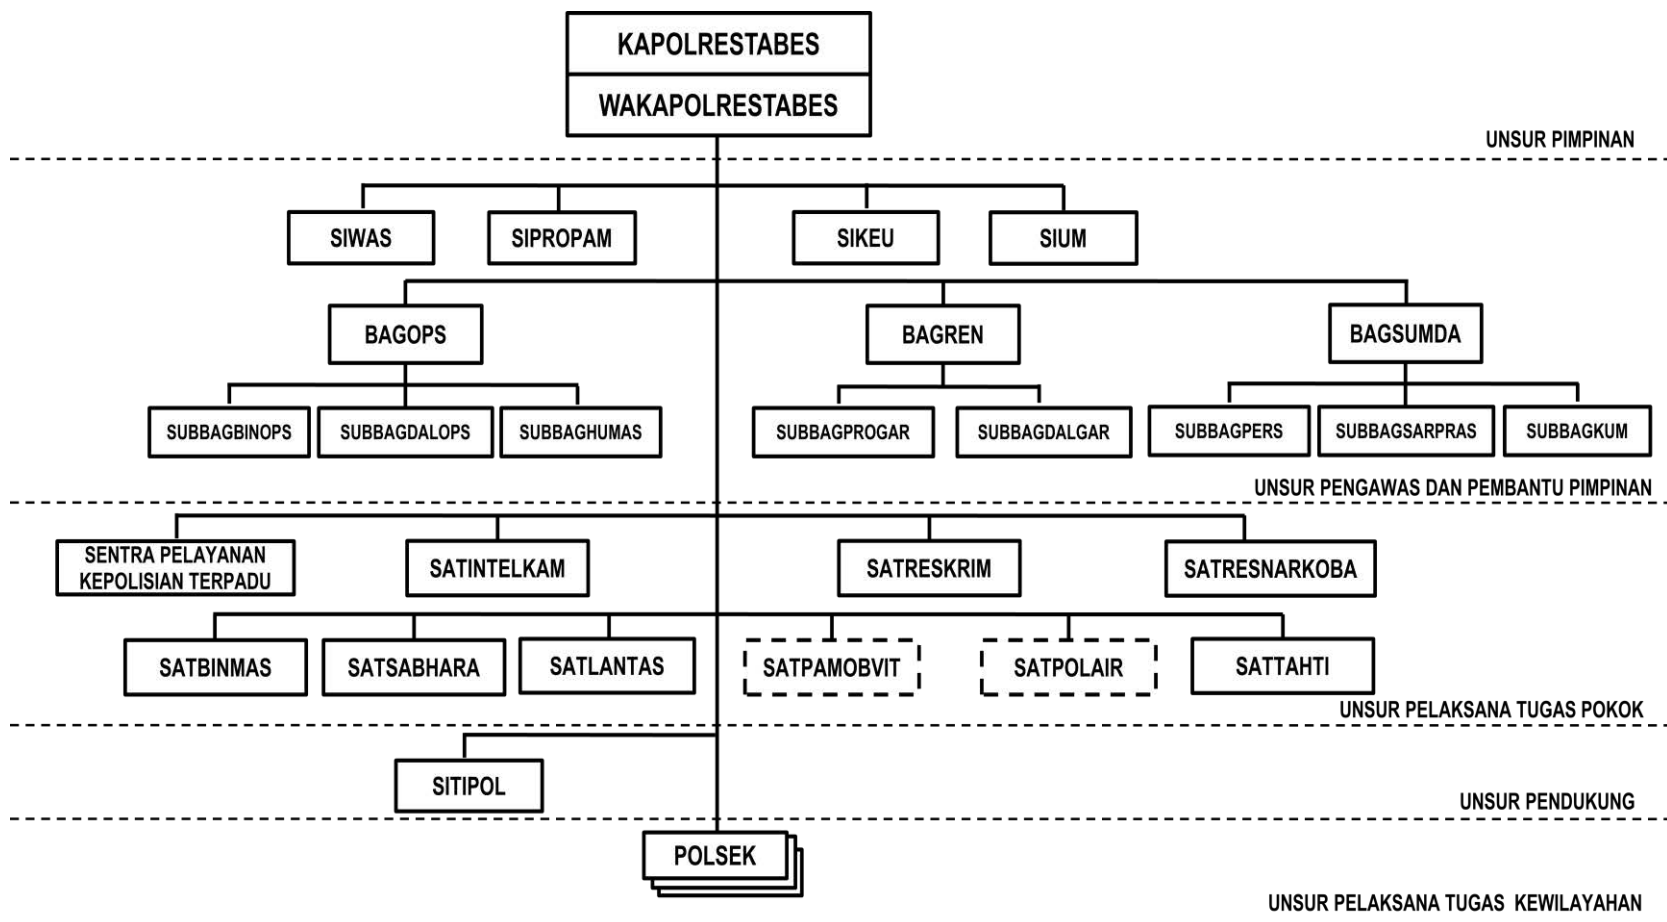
KAPOLRESTABES
WAKAPOLRESTABES

UNSUR PIMPINAN

SIWAS
SIPROPAM
SIKEU
SIUM

BAGOPS
BAGREN
BAGSUMDA

SUBBAGBINOPS
SUBBAGDALOPS
SUBBAGHUMAS
SUBBAGPROGAR
SUBBAGDALGAR
SUBBAGPERS
SUBBAGSARPRAS
SUBBAGKUM

UNSUR PENGAWAS DAN PEMBANTU PIMPINAN

SENTRA PELAYANAN KEPOLISIAN TERPADU
SATINTELKAM
SATRESKRIM
SATRESNARKOBA

SATBINMAS
SATSABHARA
SATLANTAS
SATPAMOBVIT
SATPOLAIR
SATTAHTI

UNSUR PELAKSANA TUGAS POKOK

SITIPOL

UNSUR PENDUKUNG

POLSEK

UNSUR PELAKSANA TUGAS KEWILAYAHAN